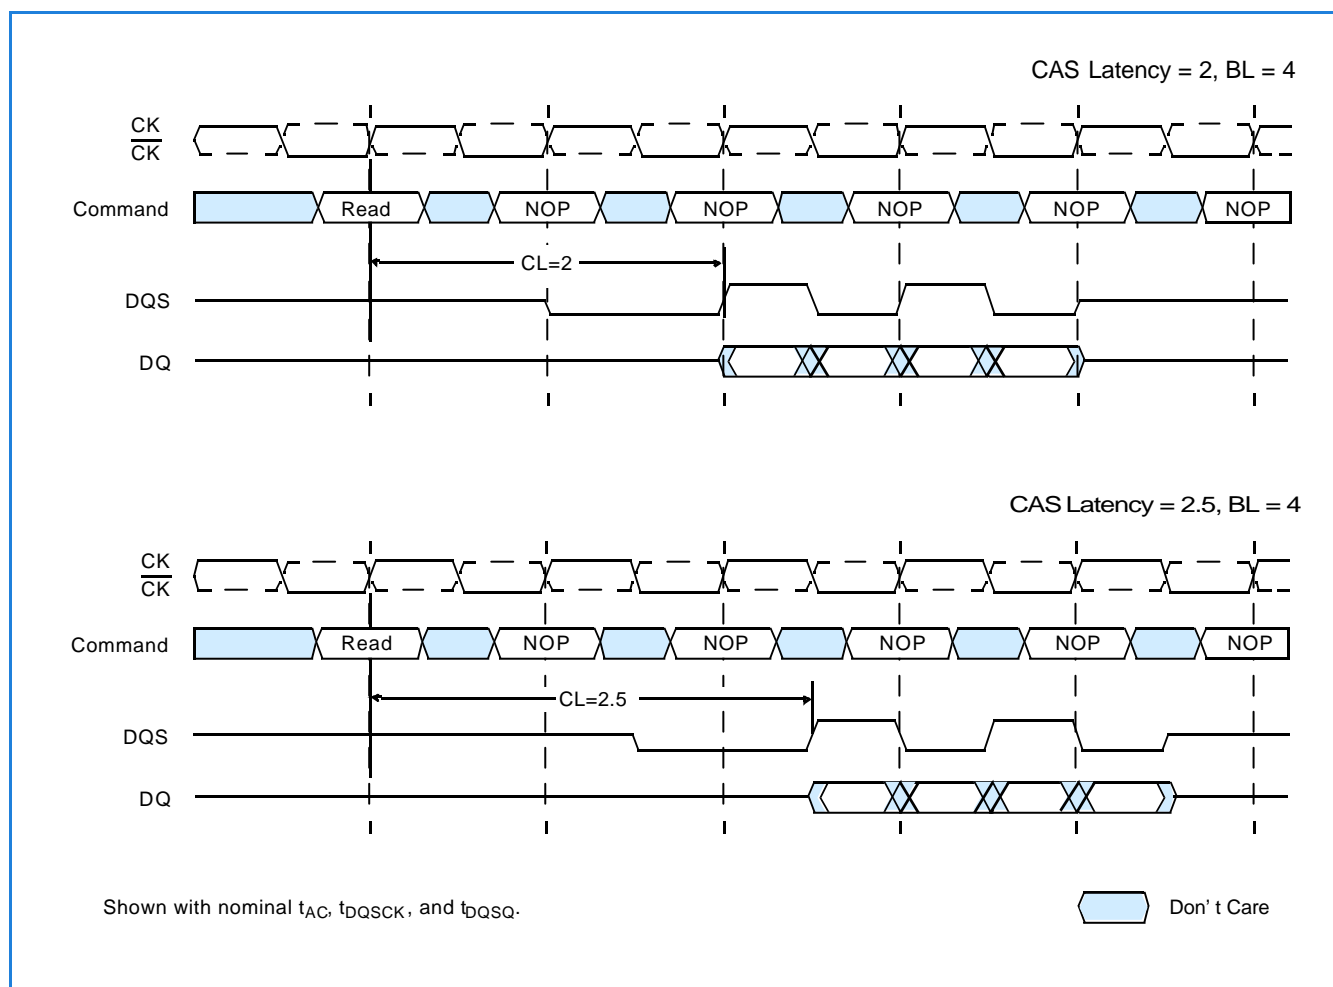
CAS Latency = 2, BL = 4

CK
$\overline{CK}$

Command Read NOP NOP NOP NOP NOP

CL=2

DQS

DQ

CAS Latency = 2.5, BL = 4

CK
$\overline{CK}$

Command Read NOP NOP NOP NOP NOP

CL=2.5

DQS

DQ

Shown with nominal $t_{AC}$, $t_{DQSCK}$, and $t_{DQSQ}$.

Don' t Care